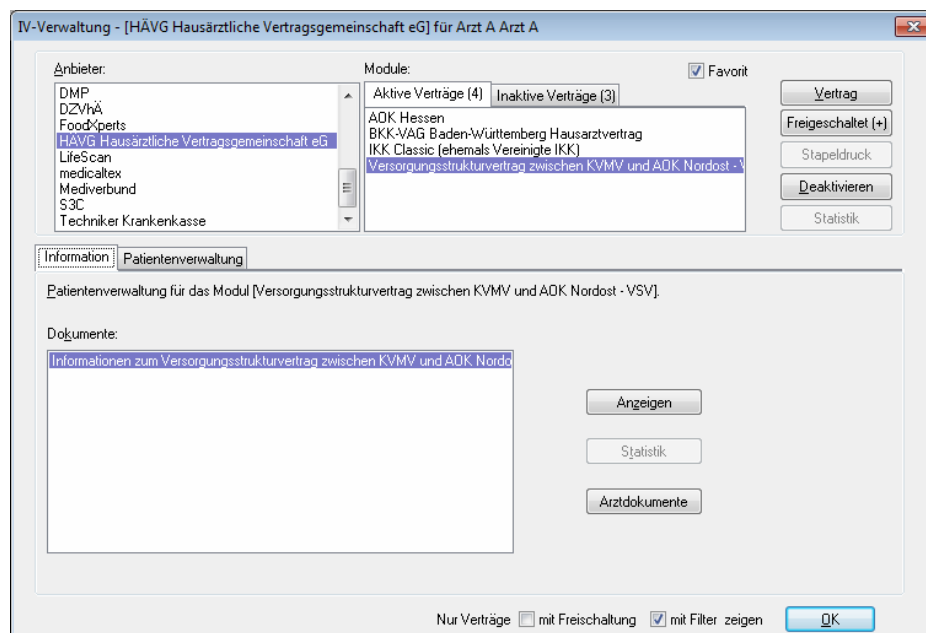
IV-Verwaltung - [HÄVG Hausärztliche Vertragsgemeinschaft eG] für Arzt A Arzt A

Anbieter:

DMP
DZVhÄ
FoodXperts
HÄVG Hausärztliche Vertragsgemeinschaft eG
LifeScan
medicaltex
Mediverbund
S3C
Techniker Krankenkasse

Module:

Favorit

Aktive Verträge (4)
Inaktive Verträge (3)

AOK Hessen
BKK-VAG Baden-Württemberg Hausarztvertrag
IKK Classic (ehemals Vereinigte IKK)
Versorgungsstrukturvertrag zwischen KVMV und AOK Nordost - V

Vertrag
Freigeschaltet (+)
Stapeldruck
Deaktivieren
Statistik

Information
Patientenverwaltung

Patientenverwaltung für das Modul [Versorgungsstrukturvertrag zwischen KVMV und AOK Nordost - VSV].

Dokumente:

Informationen zum Versorgungsstrukturvertrag zwischen KVMV und AOK Nordo

Anzeigen
Statistik
Arztdokumente

Nur Verträge
mit Freischaltung
mit Filter zeigen
OK